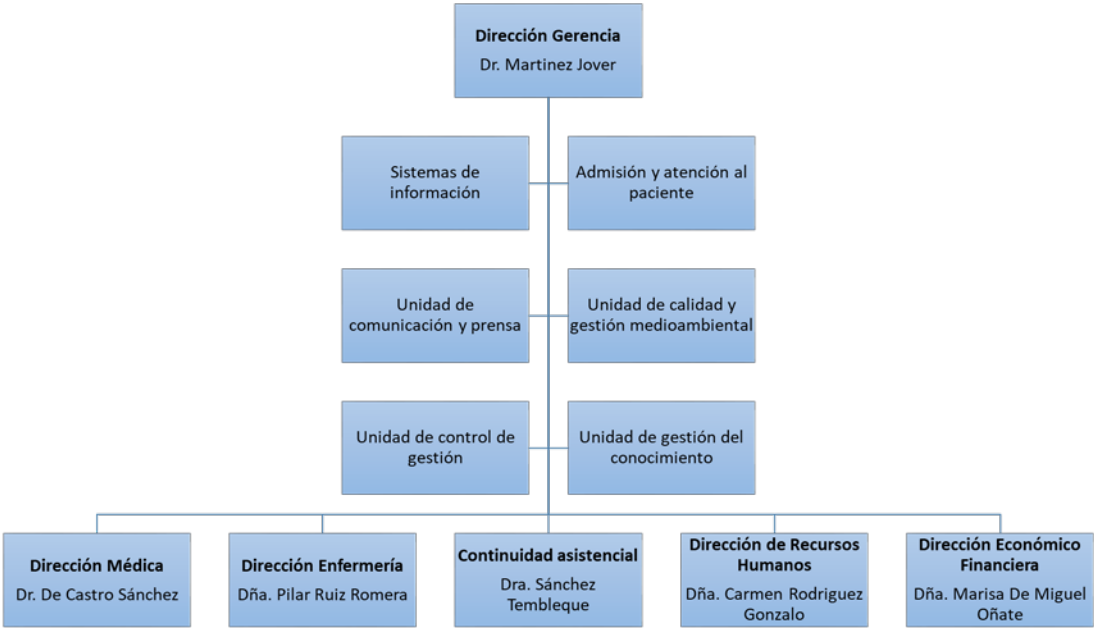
**Dirección Gerencia**
Dr. Martinez Jover

Sistemas de información

Admisión y atención al paciente

Unidad de comunicación y prensa

Unidad de calidad y gestión medioambiental

Unidad de control de gestión

Unidad de gestión del conocimiento

**Dirección Médica**
Dr. De Castro Sánchez

**Dirección Enfermería**
Dña. Pilar Ruiz Romera

**Continuidad asistencial**
Dra. Sánchez Tembleque

**Dirección de Recursos Humanos**
Dña. Carmen Rodriguez Gonzalo

**Dirección Económico Financiera**
Dña. Marisa De Miguel Oñate